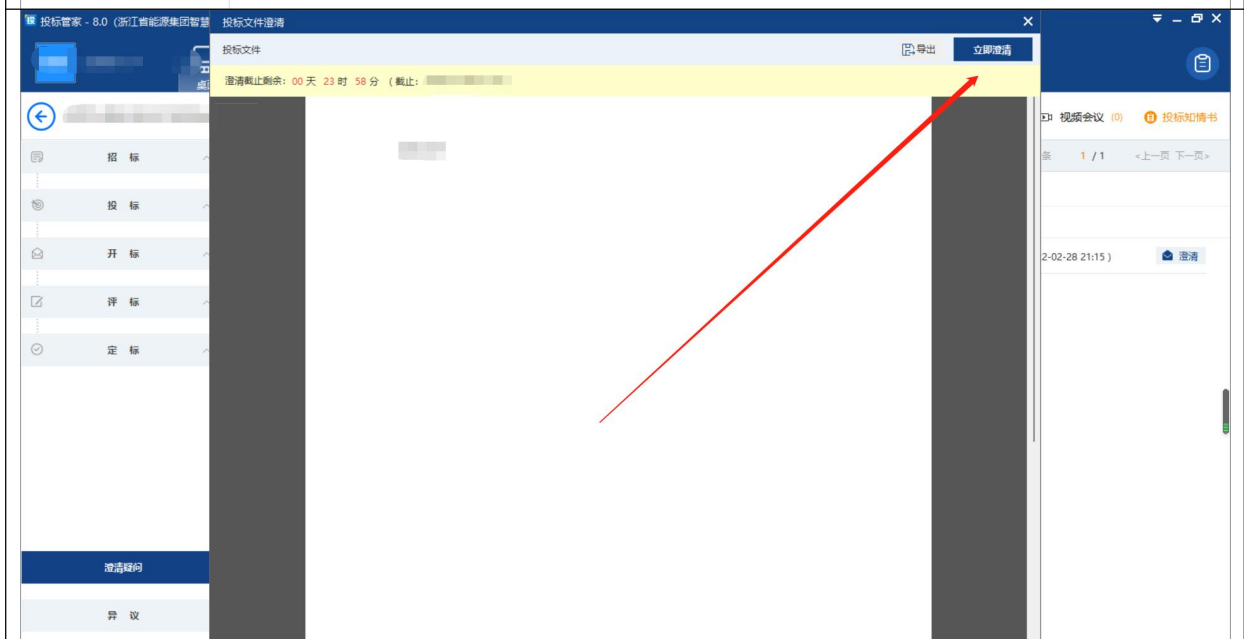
投标管家 - 8.0（浙江省能源集团智慧

投标文件澄清

投标文件

导出

立即澄清

澄清截止剩余：00 天 23 时 58 分 （截止：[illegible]

视频会议 (0)

投标知情书

条 1 / 1 <上一页 下一页>

2-02-28 21:15 )

澄清

招 标

投 标

开 标

评 标

定 标

澄清疑问

异 议